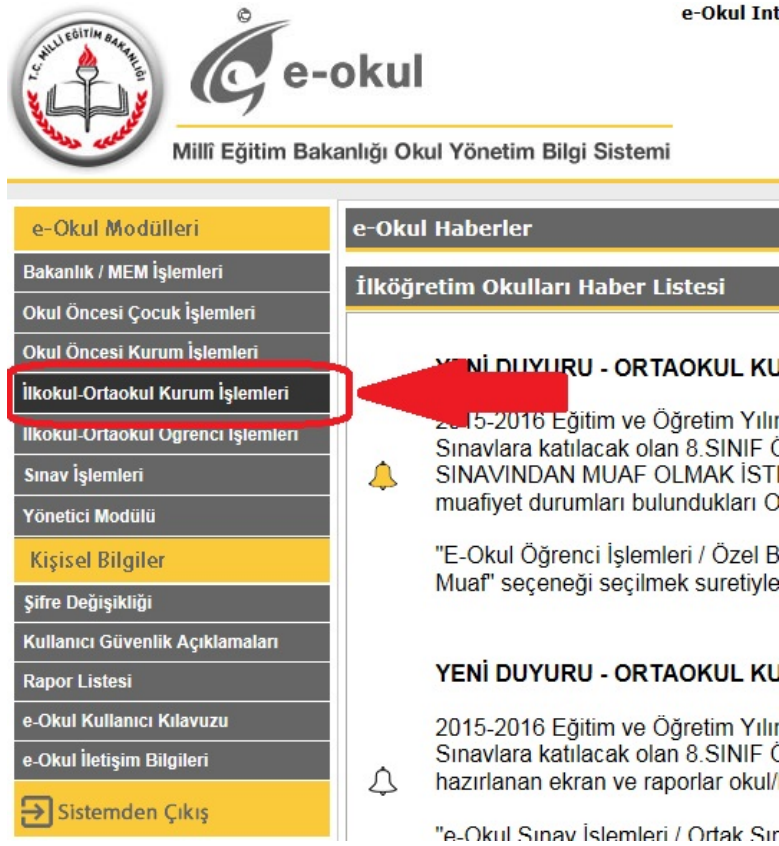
T.C. MİLLÎ EĞİTİM BAKANLIĞI

e-okul

e-Okul Int

Millî Eğitim Bakanlığı Okul Yönetim Bilgi Sistemi

e-Okul Modülleri

Bakanlık / MEM İşlemleri

Okul Öncesi Çocuk İşlemleri

Okul Öncesi Kurum İşlemleri

İlkokul-Ortaokul Kurum İşlemleri

İlkokul-Ortaokul Öğrenci İşlemleri

Sınav İşlemleri

Yönetici Modülü

Kişisel Bilgiler

Şifre Değişikliği

Kullanıcı Güvenlik Açıklamaları

Rapor Listesi

e-Okul Kullanıcı Kılavuzu

e-Okul İletişim Bilgileri

Sistemden Çıkış

e-Okul Haberler

İlköğretim Okulları Haber Listesi

YENİ DUYURU - ORTAOKUL KU

2015-2016 Eğitim ve Öğretim Yılı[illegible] Sınavlara katılacak olan 8.SINIF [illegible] SINAVINDAN MUAF OLMAK İST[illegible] muafiyet durumları bulundukları O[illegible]

"E-Okul Öğrenci İşlemleri / Özel B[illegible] Muaf" seçeneği seçilmek suretiyle

YENİ DUYURU - ORTAOKUL KU

2015-2016 Eğitim ve Öğretim Yılı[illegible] Sınavlara katılacak olan 8.SINIF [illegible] hazırlanan ekran ve raporlar okul/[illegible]

"e-Okul Sınav İşlemleri / Ortak Sı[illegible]